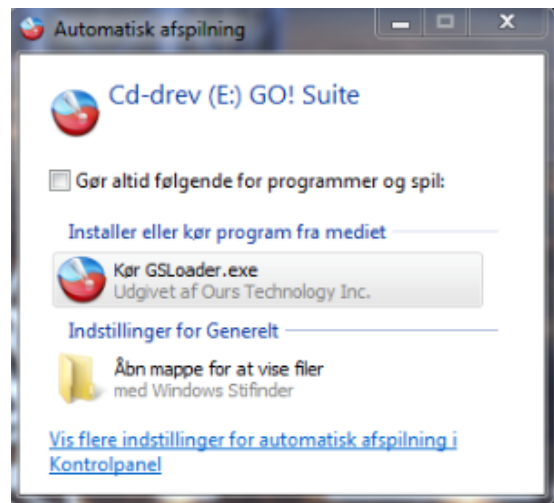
Automatisk afspilning

Cd-drev (E:) GO! Suite

Gør altid følgende for programmer og spil:

Installer eller kør program fra mediet

Kør GSLoader.exe
Udgivet af Ours Technology Inc.

Indstillinger for Generelt

Åbn mappe for at vise filer
med Windows Stifinder

Vis flere indstillinger for automatisk afspilning i Kontrolpanel